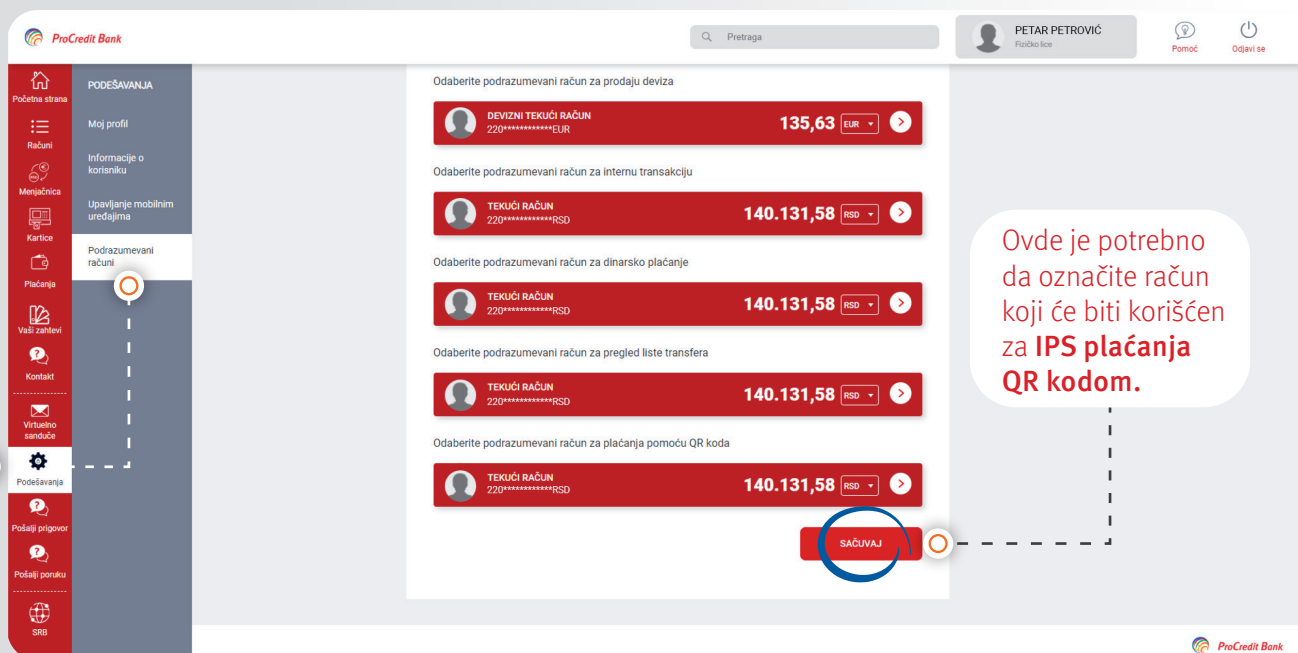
ProCredit Bank

Pretraga

PETAR PETROVIĆ
Fizičko lice

Pomoć

Odjavi se

Početna strana

Računi

Menjačnica

Kartice

Plaćanja

Vaši zahtevi

Kontakt

Virtuelno sanduče

Podešavanja

Pošalji prigovor

Pošalji poruku

SRB

PODEŠAVANJA

Moj profil

Informacije o korisniku

Upavljanje mobilnim uređajima

Podrazumevani računi

Odaberite podrazumevani račun za prodaju deviza

DEVIZNI TEKUĆI RAČUN
220************EUR
135,63 EUR

Odaberite podrazumevani račun za internu transakciju

TEKUĆI RAČUN
220************RSD
140.131,58 RSD

Odaberite podrazumevani račun za dinarsko plaćanje

TEKUĆI RAČUN
220************RSD
140.131,58 RSD

Odaberite podrazumevani račun za pregled liste transfera

TEKUĆI RAČUN
220************RSD
140.131,58 RSD

Odaberite podrazumevani račun za plaćanja pomoću QR koda

TEKUĆI RAČUN
220************RSD
140.131,58 RSD

SAČUVAJ

Ovde je potrebno da označite račun koji će biti korišćen za IPS plaćanja QR kodom.

ProCredit Bank